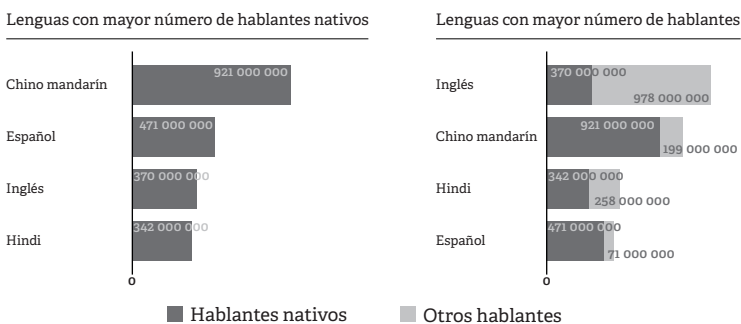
Lenguas con mayor número de hablantes nativos

Chino mandarín 921 000 000
Español 471 000 000
Inglés 370 000 000
Hindi 342 000 000
0

Lenguas con mayor número de hablantes

Inglés 370 000 000 978 000 000
Chino mandarín 921 000 000 199 000 000
Hindi 342 000 000 258 000 000
Español 471 000 000 71 000 000
0

Hablantes nativos
Otros hablantes